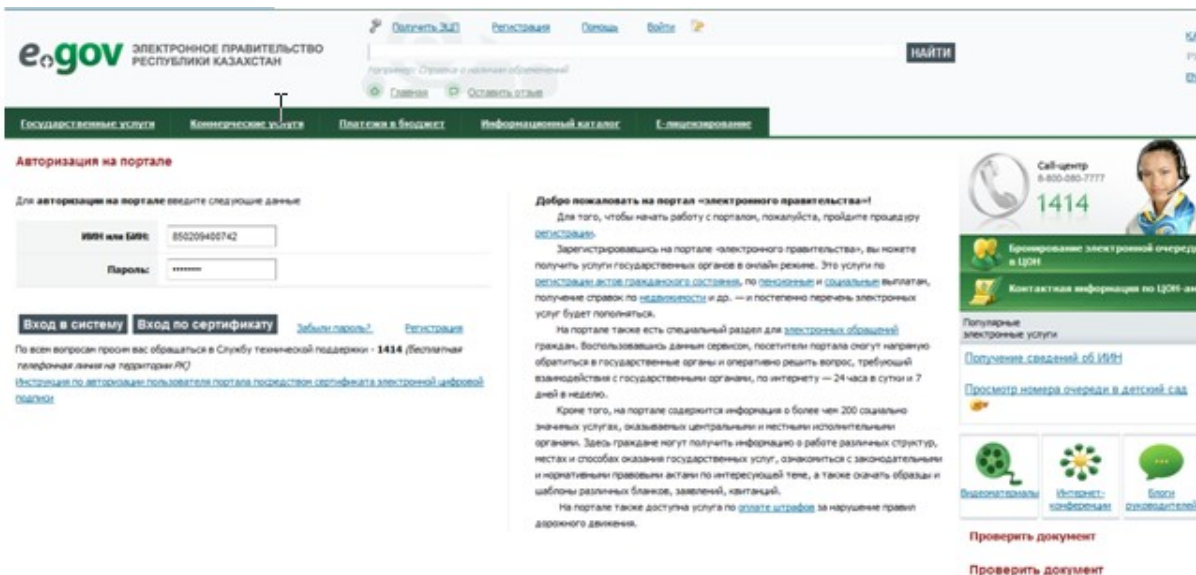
egov ЭЛЕКТРОННОЕ ПРАВИТЕЛЬСТВО РЕСПУБЛИКИ КАЗАХСТАН

Получить ЭЦП Регистрация Помощь Войти

НАЙТИ

Например: Справка о наличии обременений

Главная Оставить отзыв

Государственные услуги Коммерческие услуги Платежи в бюджет Информационный каталог Е-лицензирование

Авторизация на портале

Для авторизации на портале введите следующие данные

ИИН или БИН: 850209400742

Пароль: ••••••••

Вход в систему Вход по сертификату Забыли пароль? Регистрация

По всем вопросам просим вас обращаться в Службу технической поддержки - 1414 (бесплатная телефонная линия на территории РК)

Инструкция по авторизации пользователя портала посредством сертификата электронной цифровой подписи

Добро пожаловать на портал «электронного правительства»!

Для того, чтобы начать работу с порталом, пожалуйста, пройдите процедуру регистрации.

Зарегистрировавшись на портале «электронного правительства», вы можете получить услуги государственных органов в онлайн режиме. Это услуги по регистрации актов гражданского состояния, по пенсионным и социальным выплатам, получение справок по недвижимости и др. — и постепенно перечень электронных услуг будет пополняться.

На портале также есть специальный раздел для электронных обращений граждан. Воспользовавшись данным сервисом, посетители портала смогут напрямую обратиться в государственные органы и оперативно решить вопрос, требующий взаимодействия с государственными органами, по интернету — 24 часа в сутки и 7 дней в неделю.

Кроме того, на портале содержится информация о более чем 200 социально значимых услугах, оказываемых центральными и местными исполнительными органами. Здесь граждане могут получить информацию о работе различных структур, местах и способах оказания государственных услуг, ознакомиться с законодательными и нормативными правовыми актами по интересующей теме, а также скачать образцы и шаблоны различных бланков, заявлений, квитанций.

На портале также доступна услуга по оплате штрафов за нарушение правил дорожного движения.

Call-центр
8-800-080-7777
1414

Бронирование электронной очереди в ЦОН

Контактная информация по ЦОН-ам

Популярные электронные услуги

Получение сведений об ИИН

Просмотр номера очереди в детский сад

Видеоматериалы Интернет-конференции Блоги руководителей

Проверить документ

Проверить документ